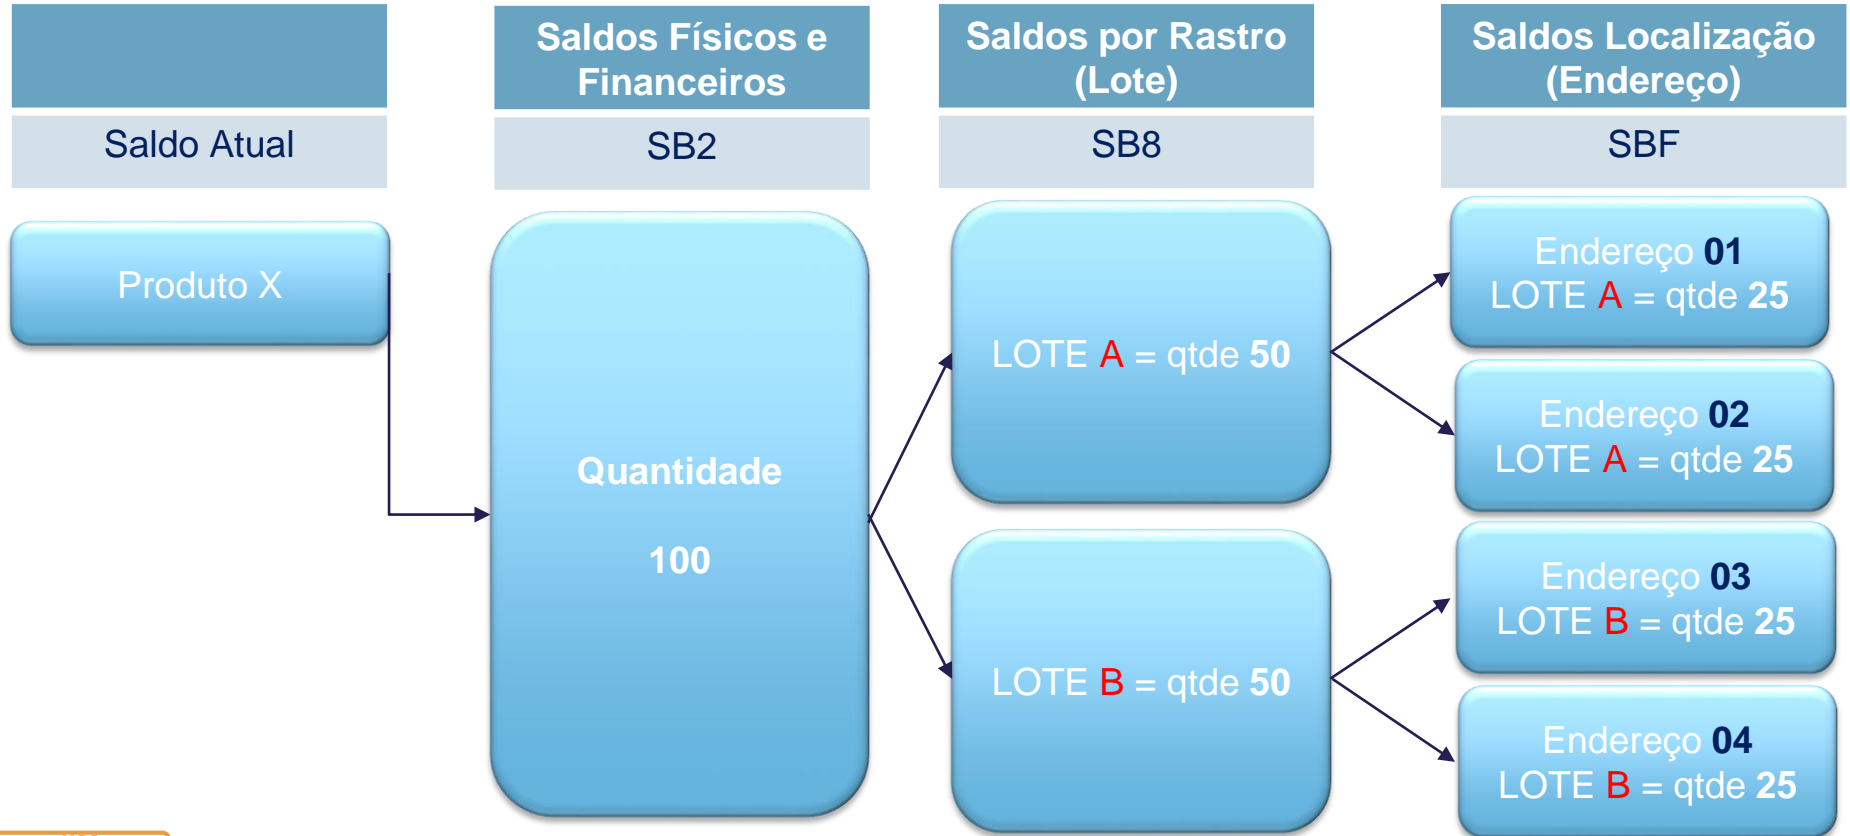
| | Saldos Físicos e Financeiros | Saldos por Rastro (Lote) | Saldos Localização (Endereço) |
|---|---|---|---|
| Saldo Atual | SB2 | SB8 | SBF |

Produto X

Quantidade

100

LOTE A = qtde 50

LOTE B = qtde 50

Endereço 01
LOTE A = qtde 25

Endereço 02
LOTE A = qtde 25

Endereço 03
LOTE B = qtde 25

Endereço 04
LOTE B = qtde 25